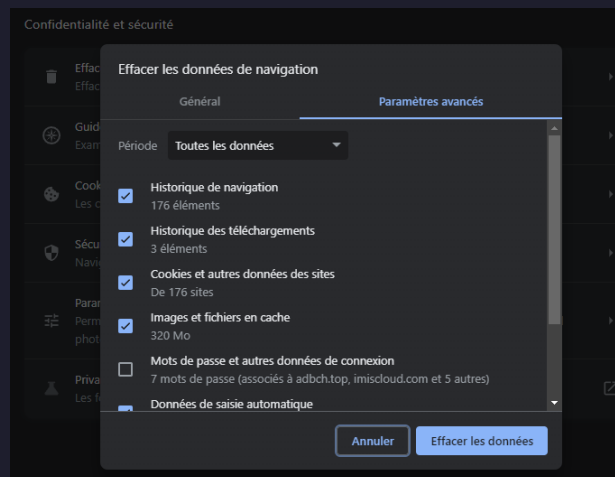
Confidentialité et sécurité

Effac
Effac

Guid
Exam

Cook
Les c

Sécu
Navi

Para
Perm
phot

Priva
Les f

Effacer les données de navigation

Général

Paramètres avancés

Période Toutes les données

Historique de navigation
176 éléments

Historique des téléchargements
3 éléments

Cookies et autres données des sites
De 176 sites

Images et fichiers en cache
320 Mo

Mots de passe et autres données de connexion
7 mots de passe (associés à adbch.top, imiscloud.com et 5 autres)

Données de saisie automatique

Annuler

Effacer les données